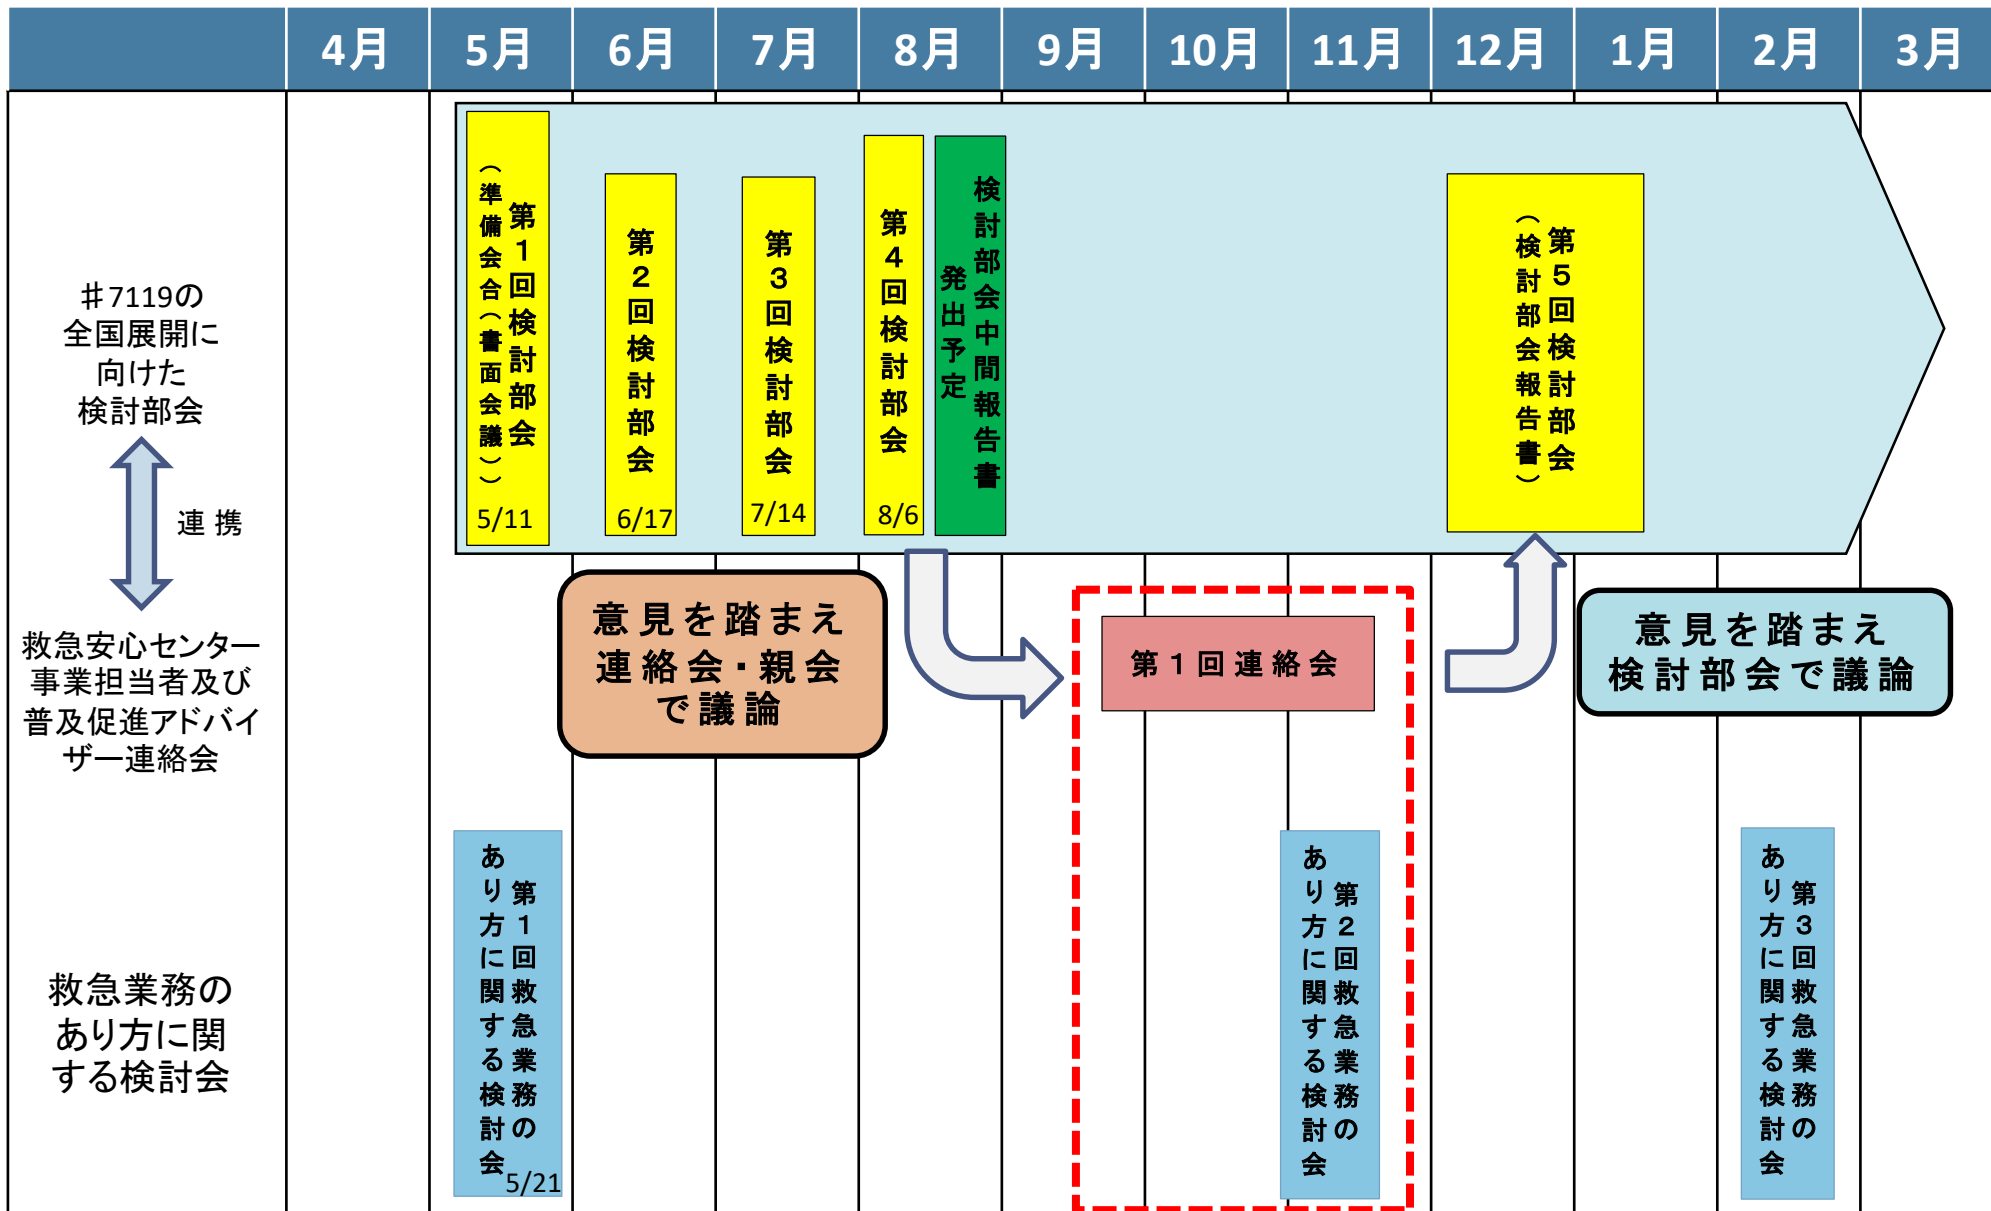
| | 4月 | 5月 | 6月 | 7月 | 8月 | 9月 | 10月 | 11月 | 12月 | 1月 | 2月 | 3月 |
|---|---|---|---|---|---|---|---|---|---|---|---|---|

＃7119の全国展開に向けた検討部会

第1回検討部会（準備会合（書面会議））
5/11

第2回検討部会
6/17

第3回検討部会
7/14

第4回検討部会
8/6

検討部会中間報告書発出予定

第5回検討部会（検討部会報告書）

連 携

救急安心センター事業担当者及び普及促進アドバイザー連絡会

意見を踏まえ連絡会・親会で議論

第1回連絡会

意見を踏まえ検討部会で議論

救急業務のあり方に関する検討会

第1回救急業務のあり方に関する検討会
5/21

第2回救急業務のあり方に関する検討会

第3回救急業務のあり方に関する検討会